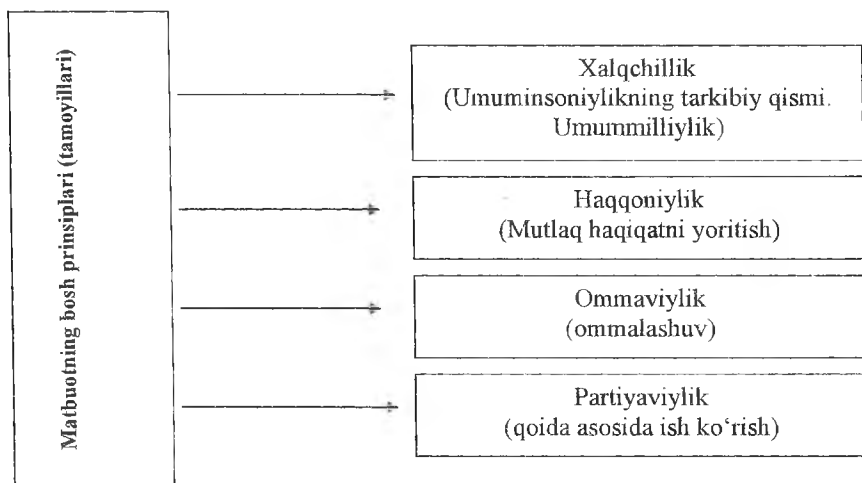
Matbuotning bosh prinsiplari (tamoyillari)

Xalqchillik
(Umuminsoniylikning tarkibiy qismi. Umummilliylik)

Haqqoniylik
(Mutlaq haqiqatni yoritish)

Ommaviylik
(ommalashuv)

Partiyaviylik
(qoida asosida ish ko'rish)